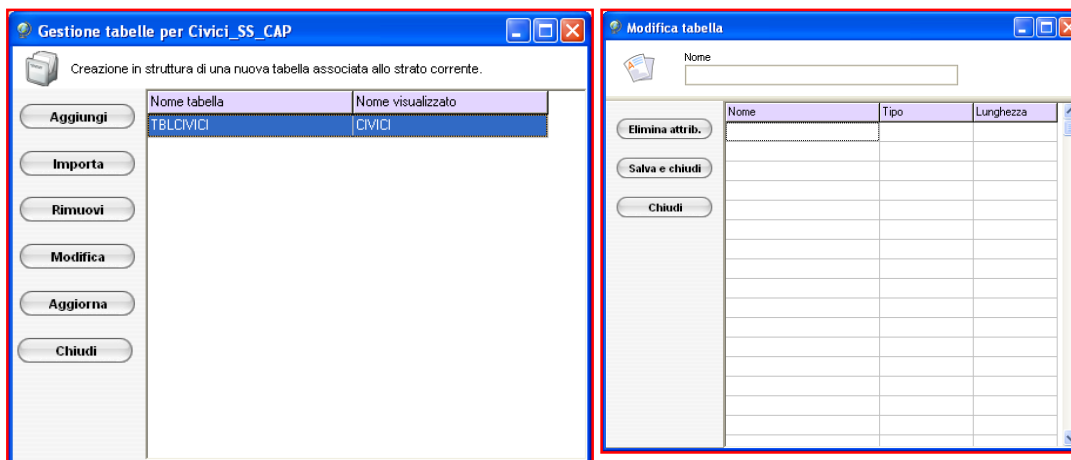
Gestione tabelle per Civici_SS_CAP

Creazione in struttura di una nuova tabella associata allo strato corrente.

Aggiungi
Importa
Rimuovi
Modifica
Aggiorna
Chiudi

| Nome tabella | Nome visualizzato |
|---|---|
| TBLCIVICI | CIVICI |

Modifica tabella

Nome

Elimina attrib.
Salva e chiudi
Chiudi

| Nome | Tipo | Lunghezza |
|---|---|---|